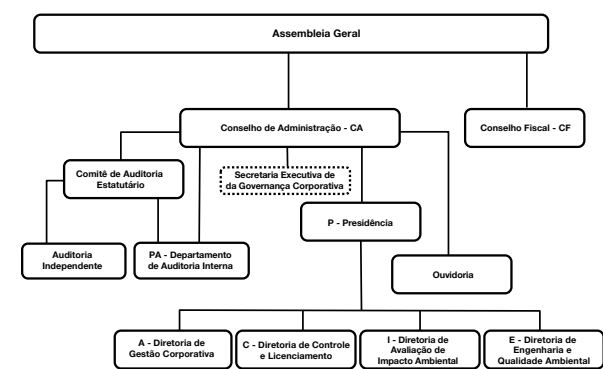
Assembleia Geral

Conselho de Administração - CA

Conselho Fiscal - CF

Comitê de Auditoria Estatutário

Secretaria Executiva de da Governança Corporativa

P - Presidência

Auditoria Independente

PA - Departamento de Auditoria Interna

Ouvidoria

A - Diretoria de Gestão Corporativa

C - Diretoria de Controle e Licenciamento

I - Diretoria de Avaliação de Impacto Ambiental

E - Diretoria de Engenharia e Qualidade Ambiental